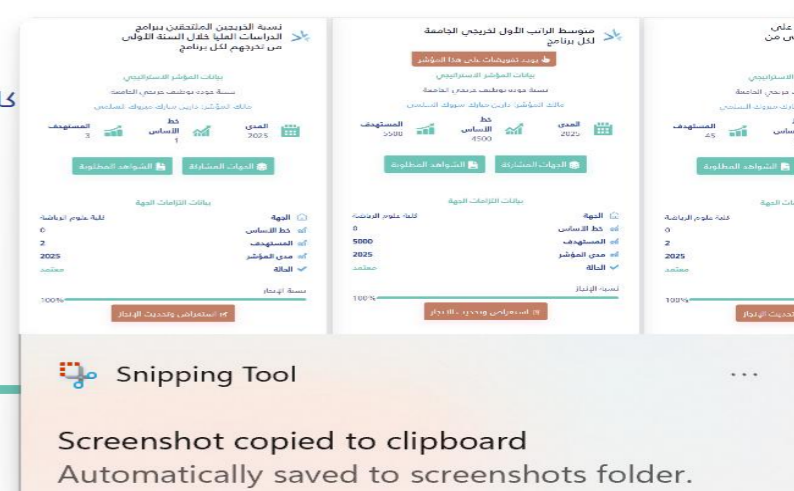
نسبة الخريجين الملتحقين ببرامج الدراسات العليا خلال السنة الأولى من تخرجهم لكل برنامج

بيانات المؤشر الاستراتيجي
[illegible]
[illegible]

المدى 2025
خط الأساس 1
المستهدف 3

الجهات المشاركة
الشواهد المطلوبة

بيانات التزامات الجهة
الجهة: كلية علوم الرياضة
خط الأساس: 0
المستهدف: 2
مدى المؤشر: 2025
الحالة: معتمد

نسبة الإنجاز
100%
استعراض وتحديث الإنجاز

متوسط الراتب الأول لخريجي الجامعة لكل برنامج

يوجد تحويطات على هذا المؤشر
بيانات المؤشر الاستراتيجي
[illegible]
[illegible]

المدى 2025
خط الأساس 4500
المستهدف 5500

الجهات المشاركة
الشواهد المطلوبة

بيانات التزامات الجهة
الجهة: كلية علوم الرياضة
خط الأساس: 0
المستهدف: 5000
مدى المؤشر: 2025
الحالة: معتمد

نسبة الإنجاز
100%
استعراض وتحديث الإنجاز

على
من

الاستراتيجي
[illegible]
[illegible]
المستهدف 45
الشواهد المطلوبة
الجهة
كلية علوم الرياضة
0
2
2025
معتمد
100%
وتحديث الإنجاز

كا

Snipping Tool
...
Screenshot copied to clipboard
Automatically saved to screenshots folder.